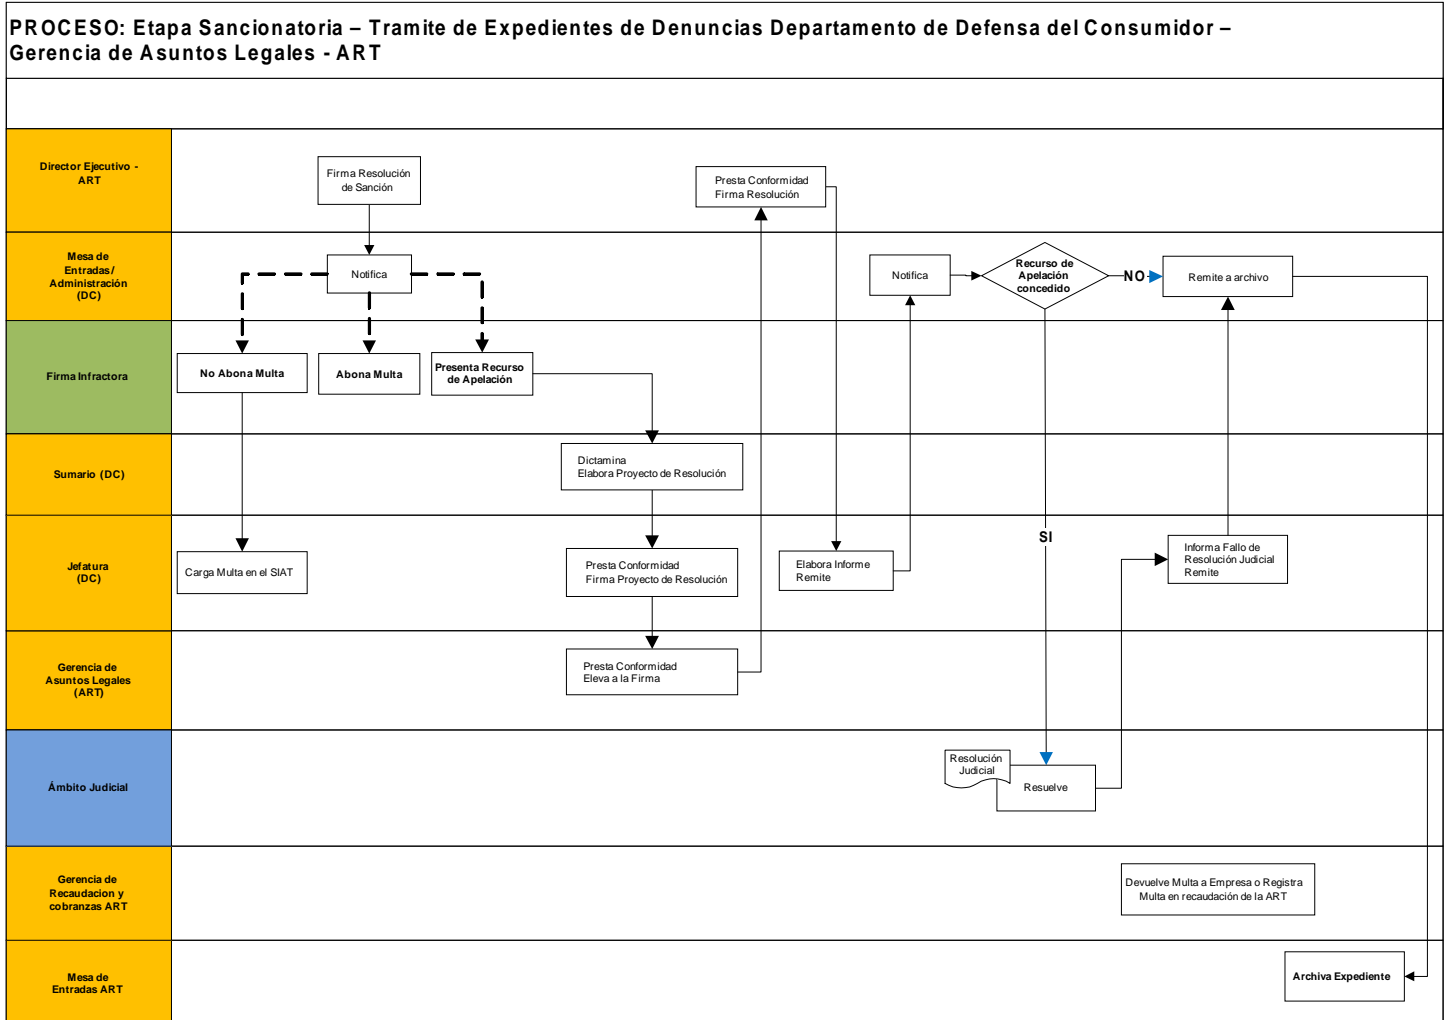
PROCESO: Etapa Sancionatoria – Tramite de Expedientes de Denuncias Departamento de Defensa del Consumidor – Gerencia de Asuntos Legales - ART

Director Ejecutivo - ART

Firma Resolución de Sanción

Presta Conformidad Firma Resolución

Mesa de Entradas/ Administración (DC)

Notifica

Notifica

Recurso de Apelación concedido

NO

Remite a archivo

Firma Infractora

No Abona Multa

Abona Multa

Presenta Recurso de Apelación

Sumario (DC)

Dictamina Elabora Proyecto de Resolución

Jefatura (DC)

Carga Multa en el SIAT

Presta Conformidad Firma Proyecto de Resolución

Elabora Informe Remite

SI

Informa Fallo de Resolución Judicial Remite

Gerencia de Asuntos Legales (ART)

Presta Conformidad Eleva a la Firma

Ámbito Judicial

Resolución Judicial

Resuelve

Gerencia de Recaudacion y cobranzas ART

Devuelve Multa a Empresa o Registra Multa en recaudación de la ART

Mesa de Entradas ART

Archiva Expediente